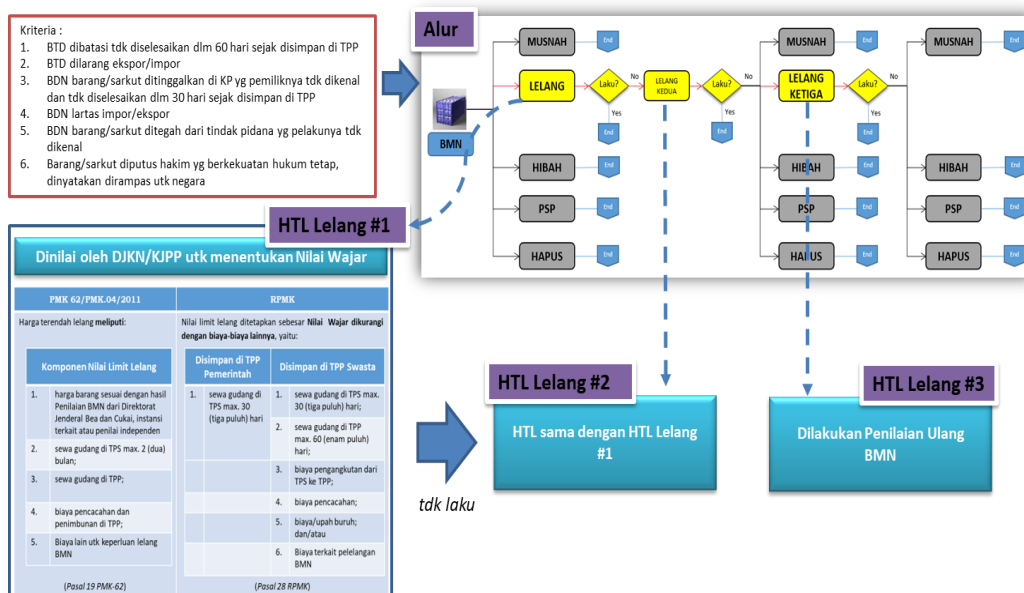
Kriteria :
1. BTD dibatasi tdk diselesaikan dlm 60 hari sejak disimpan di TPP
2. BTD dilarang ekspor/impor
3. BDN barang/sarkut ditinggalkan di KP yg pemiliknya tdk dikenal dan tdk diselesaikan dlm 30 hari sejak disimpan di TPP
4. BDN lartas impor/ekspor
5. BDN barang/sarkut ditegah dari tindak pidana yg pelakunya tdk dikenal
6. Barang/sarkut diputus hakim yg berkekuatan hukum tetap, dinyatakan dirampas utk negara

Alur

BMN

MUSNAH
End
LELANG
Laku?
No
Yes
End
LELANG KEDUA
Laku?
No
Yes
End
HIBAH
End
PSP
End
HAPUS
End

MUSNAH
End
LELANG KETIGA
Laku?
No
Yes
End
HIBAH
End
PSP
End
HAPUS
End

MUSNAH
End
HIBAH
End
PSP
End
HAPUS
End

HTL Lelang #1

Dinilai oleh DJKN/KJPP utk menentukan Nilai Wajar

| PMK 62/PMK.04/2011 | RPMK |
|---|---|
| Harga terendah lelang **meliputi**: | Nilai limit lelang ditetapkan sebesar **Nilai Wajar dikurangi dengan biaya-biaya lainnya**, yaitu: |

Komponen Nilai Limit Lelang
1. harga barang sesuai dengan hasil Penilaian BMN dari Direktorat Jenderal Bea dan Cukai, instansi terkait atau penilai independen
2. sewa gudang di TPS max. 2 (dua) bulan;
3. sewa gudang di TPP;
4. biaya pencacahan dan penimbunan di TPP;
5. Biaya lain utk keperluan lelang BMN

(Pasal 19 PMK-62)

| Disimpan di TPP Pemerintah | Disimpan di TPP Swasta |
|---|---|
| 1. sewa gudang di TPS max. 30 (tiga puluh) hari | 1. sewa gudang di TPS max. 30 (tiga puluh) hari; |
| | 2. sewa gudang di TPP max. 60 (enam puluh) hari; |
| | 3. biaya pengangkutan dari TPS ke TPP; |
| | 4. biaya pencacahan; |
| | 5. biaya/upah buruh; dan/atau |
| | 6. Biaya terkait pelelangan BMN |

(Pasal 28 RPMK)

tdk laku

HTL Lelang #2
HTL sama dengan HTL Lelang #1

HTL Lelang #3
Dilakukan Penilaian Ulang BMN